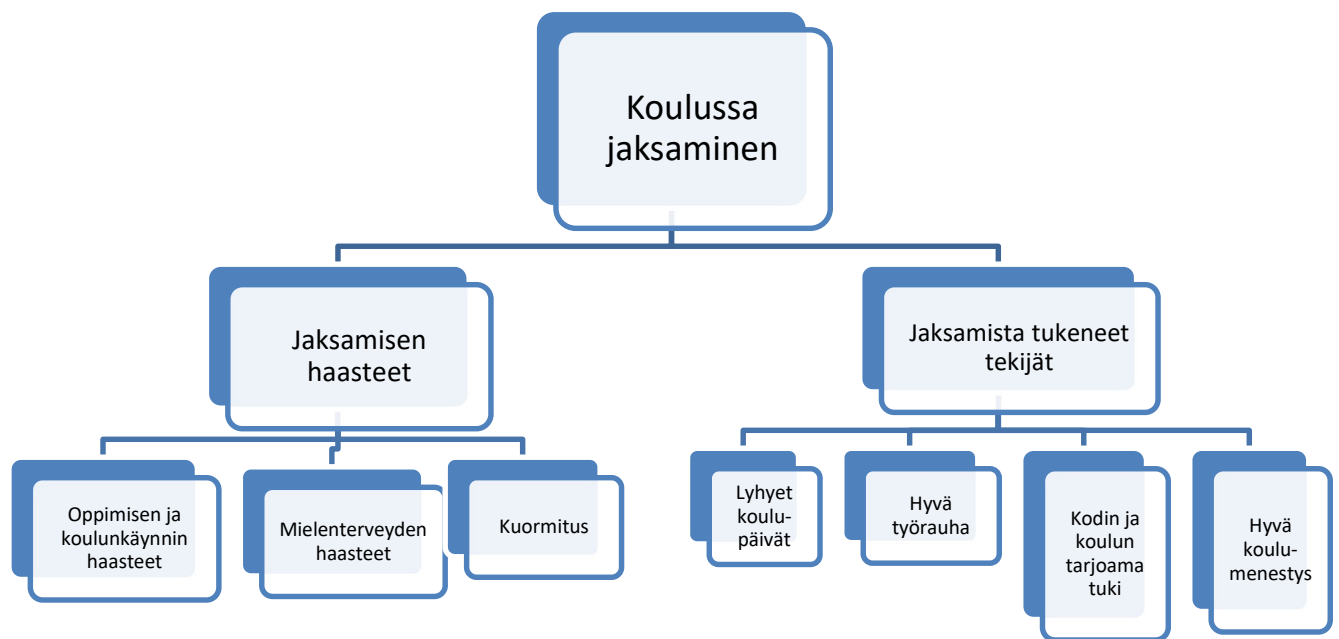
Koulussa jaksaminen

Jaksamisen haasteet

Jaksamista tukeneet tekijät

Oppimisen ja koulunkäynnin haasteet

Mielenterveyden haasteet

Kuormitus

Lyhyet koulupäivät

Hyvä työrauha

Kodin ja koulun tarjoama tuki

Hyvä koulumenestys